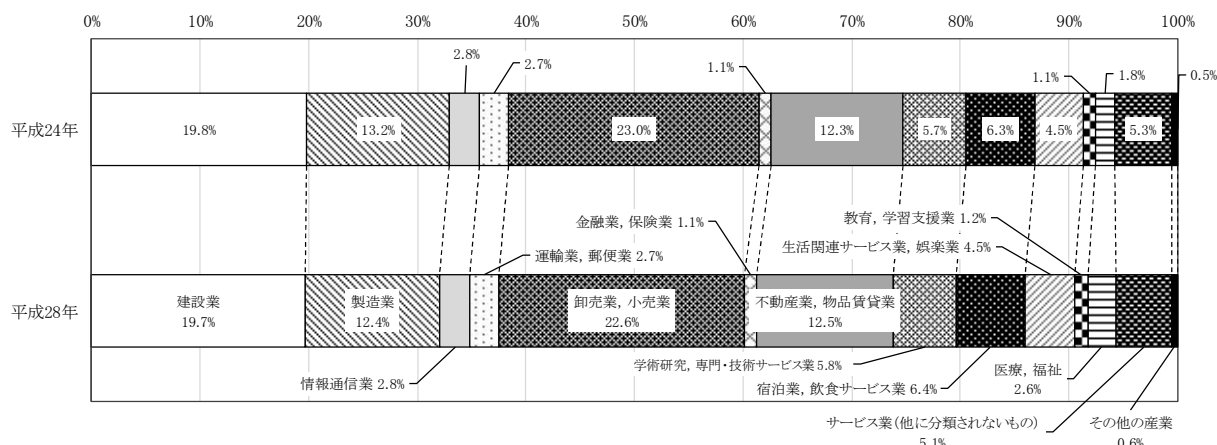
0% 10% 20% 30% 40% 50% 60% 70% 80% 90% 100%

平成24年

19.8%
13.2%
2.8%
2.7%
23.0%
1.1%
12.3%
5.7%
6.3%
4.5%
1.1%
1.8%
5.3%
0.5%

平成28年

建設業 19.7%
製造業 12.4%
情報通信業 2.8%
運輸業, 郵便業 2.7%
卸売業, 小売業 22.6%
金融業, 保険業 1.1%
不動産業, 物品賃貸業 12.5%
学術研究, 専門・技術サービス業 5.8%
宿泊業, 飲食サービス業 6.4%
生活関連サービス業, 娯楽業 4.5%
教育, 学習支援業 1.2%
医療, 福祉 2.6%
サービス業（他に分類されないもの） 5.1%
その他の産業 0.6%